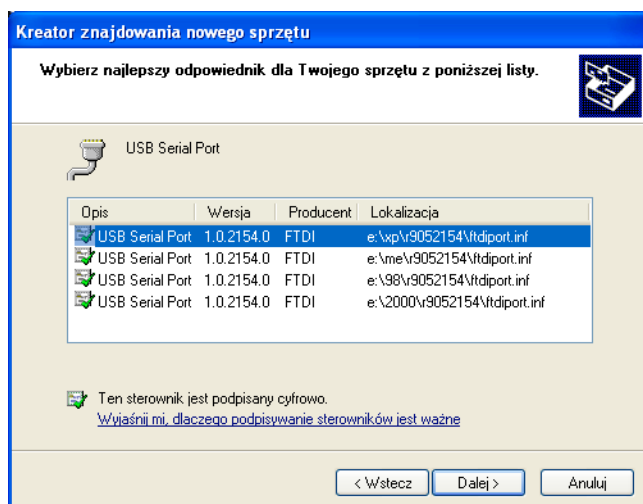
Kreator znajdowania nowego sprzętu

Wybierz najlepszy odpowiednik dla Twojego sprzętu z poniższej listy.

USB Serial Port

| Opis | Wersja | Producent | Lokalizacja |
|---|---|---|---|
| USB Serial Port | 1.0.2154.0 | FTDI | e:\xp\r9052154\ftdiport.inf |
| USB Serial Port | 1.0.2154.0 | FTDI | e:\me\r9052154\ftdiport.inf |
| USB Serial Port | 1.0.2154.0 | FTDI | e:\98\r9052154\ftdiport.inf |
| USB Serial Port | 1.0.2154.0 | FTDI | e:\2000\r9052154\ftdiport.inf |

Ten sterownik jest podpisany cyfrowo.
Wyjaśnij mi, dlaczego podpisywanie sterowników jest ważne

< Wstecz | Dalej > | Anuluj